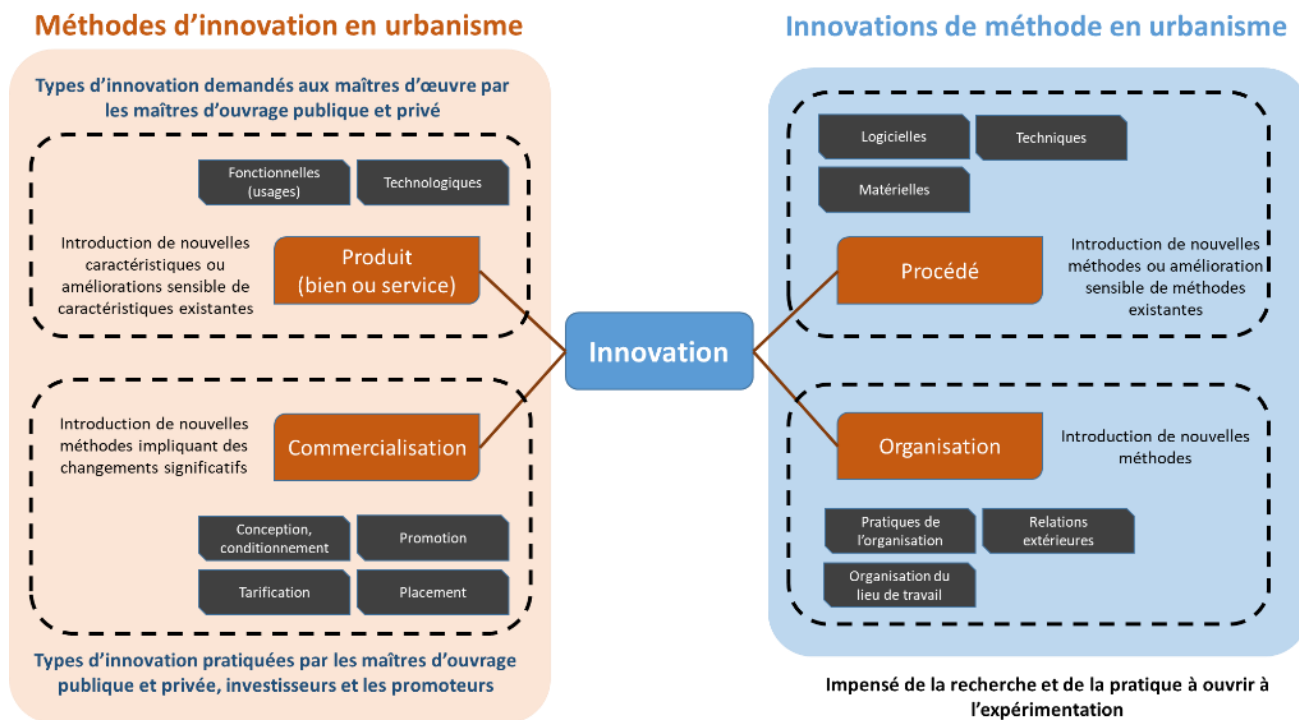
Méthodes d'innovation en urbanisme

Types d'innovation demandés aux maîtres d'œuvre par les maîtres d'ouvrage publique et privé

Fonctionnelles (usages)

Technologiques

Introduction de nouvelles caractéristiques ou améliorations sensible de caractéristiques existantes

Produit (bien ou service)

Introduction de nouvelles méthodes impliquant des changements significatifs

Commercialisation

Conception, conditionnement

Promotion

Tarification

Placement

Types d'innovation pratiquées par les maîtres d'ouvrage publique et privée, investisseurs et les promoteurs

Innovation

Innovations de méthode en urbanisme

Logicielles

Techniques

Matérielles

Procédé

Introduction de nouvelles méthodes ou amélioration sensible de méthodes existantes

Organisation

Introduction de nouvelles méthodes

Pratiques de l'organisation

Relations extérieures

Organisation du lieu de travail

Impensé de la recherche et de la pratique à ouvrir à l'expérimentation